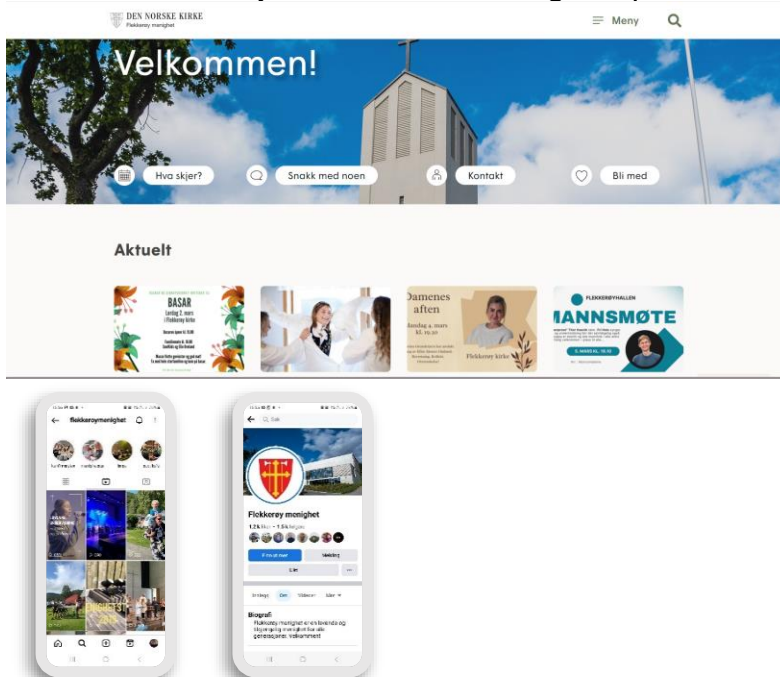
DEN NORSKE KIRKE
Flekkerøy menighet

Meny

Velkommen!

Hva skjer?
Snakk med noen
Kontakt
Bli med

Aktuelt

BASAR
Lørdag 2. mars
i Flekkerøy kirke

Damenes aften
Søndag 4. mars kl. 19.30
Flekkerøy kirke

FLEKKERØYHALLEN
MANNSMØTE
5. MARS KL. 19.30

← flekkerøymenighet

← Søk

Flekkerøy menighet
1,2k likerklikk • 1,5k følgere

Følg
Melding
Like

Biografi
Flekkerøy menighet er en levende og tilgjengelig menighet for alle generasjoner. Velkommen!